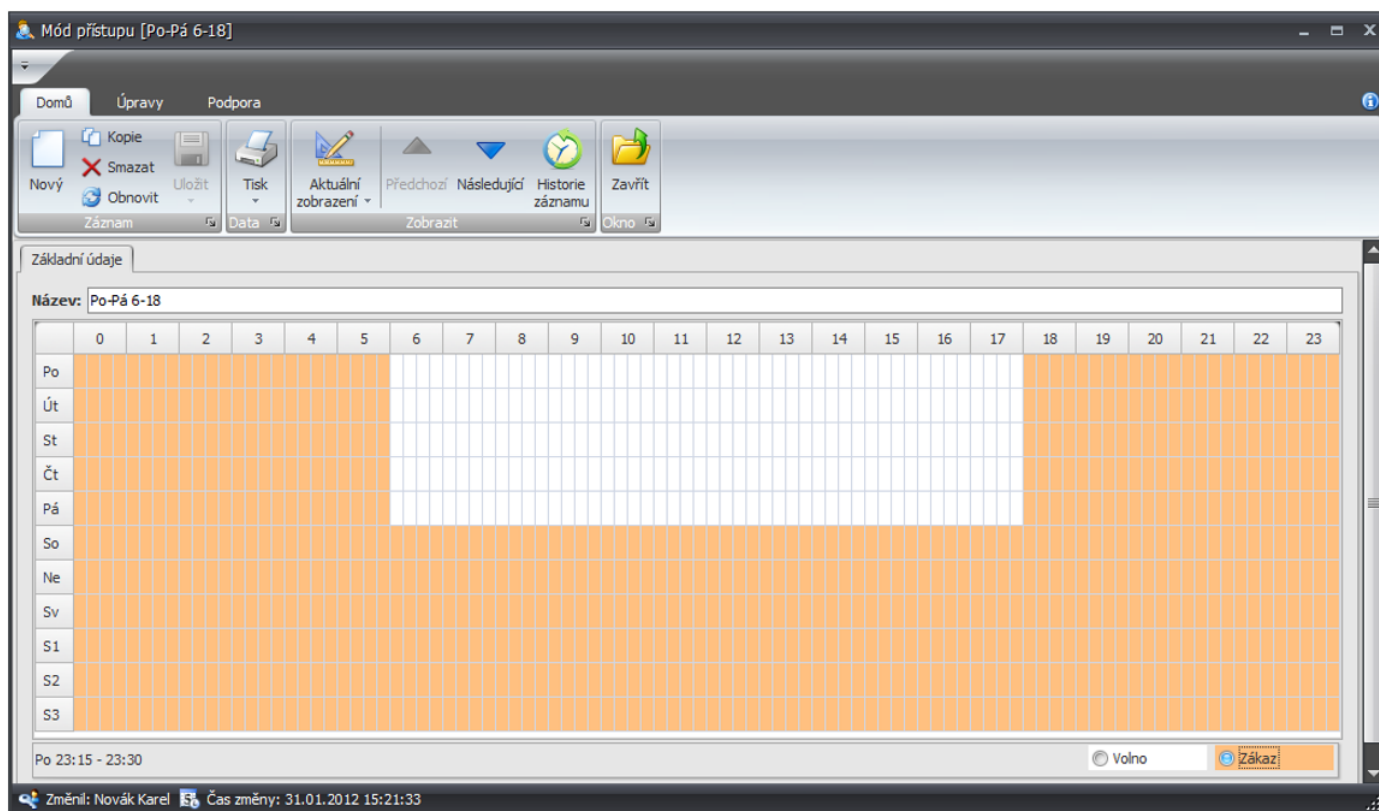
Mód přístupu [Po-Pá 6-18]

Domů Úpravy Podpora

Nový Kopie Smazat Obnovit Uložit Záznam Tisk Data Aktuální zobrazení Předchozí Následující Historie záznamu Zobrazit Zavřít Okno

Základní údaje

Název: Po-Pá 6-18

| | 0 | 1 | 2 | 3 | 4 | 5 | 6 | 7 | 8 | 9 | 10 | 11 | 12 | 13 | 14 | 15 | 16 | 17 | 18 | 19 | 20 | 21 | 22 | 23 |
|---|---|---|---|---|---|---|---|---|---|---|---|---|---|---|---|---|---|---|---|---|---|---|---|---|
| Po | | | | | | | | | | | | | | | | | | | | | | | | |
| Út | | | | | | | | | | | | | | | | | | | | | | | | |
| St | | | | | | | | | | | | | | | | | | | | | | | | |
| Čt | | | | | | | | | | | | | | | | | | | | | | | | |
| Pá | | | | | | | | | | | | | | | | | | | | | | | | |
| So | | | | | | | | | | | | | | | | | | | | | | | | |
| Ne | | | | | | | | | | | | | | | | | | | | | | | | |
| Sv | | | | | | | | | | | | | | | | | | | | | | | | |
| S1 | | | | | | | | | | | | | | | | | | | | | | | | |
| S2 | | | | | | | | | | | | | | | | | | | | | | | | |
| S3 | | | | | | | | | | | | | | | | | | | | | | | | |

Po 23:15 - 23:30 Volno Zákaz

Změnil: Novák Karel Čas změny: 31.01.2012 15:21:33